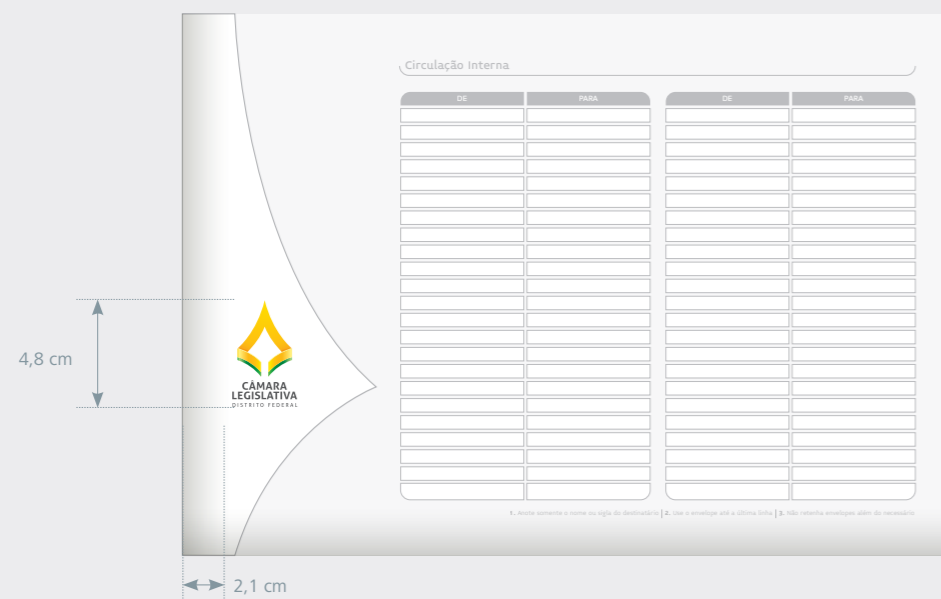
Circulação Interna

| DE | PARA | DE | PARA |
|---|---|---|---|
| | | | |

4,8 cm

CÂMARA LEGISLATIVA
DISTRITO FEDERAL

1. Anote somente o nome ou sigla do destinatário | 2. Use o envelope até a última linha | 3. Não retenha envelopes além do necessário

2,1 cm